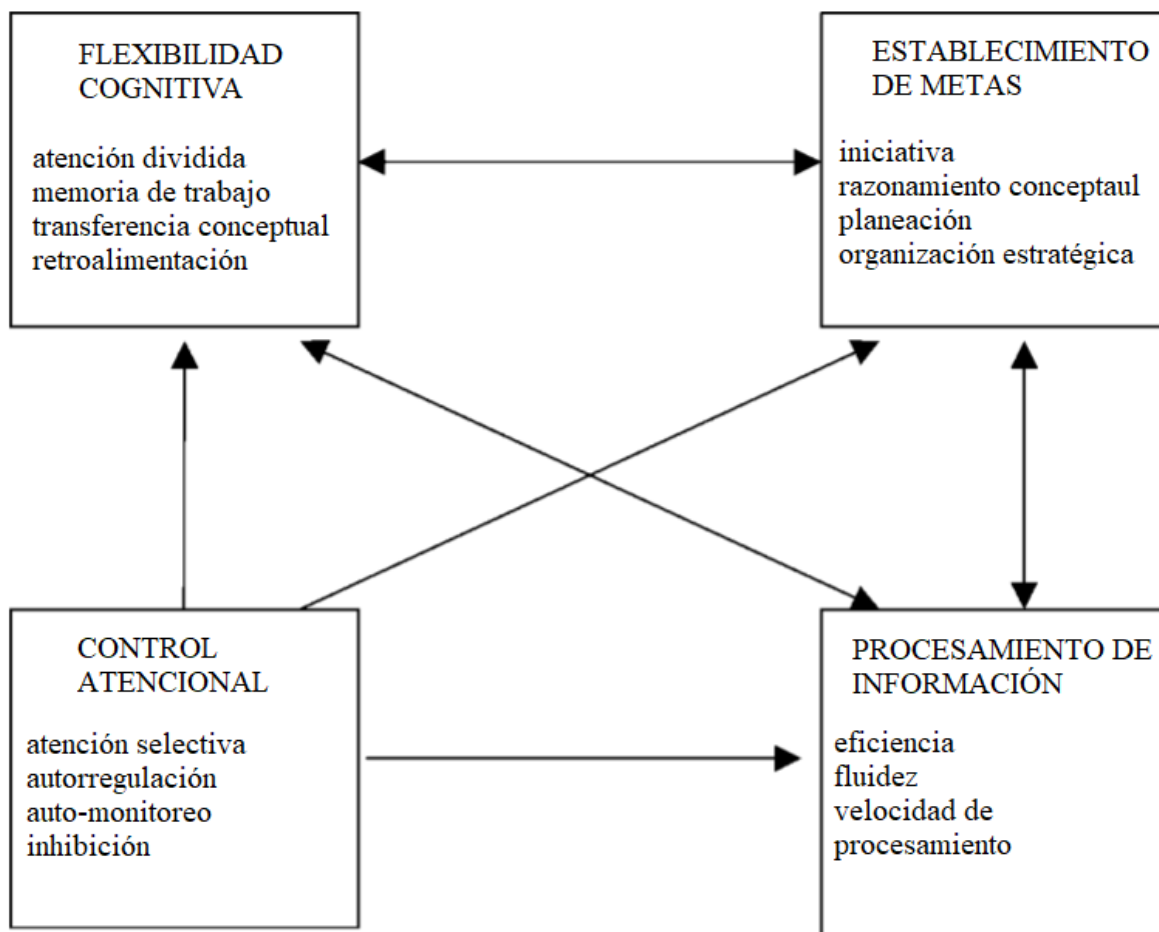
FLEXIBILIDAD COGNITIVA

atención dividida
memoria de trabajo
transferencia conceptual
retroalimentación

ESTABLECIMIENTO DE METAS

iniciativa
razonamiento conceptaul
planeación
organización estratégica

CONTROL ATENCIONAL

atención selectiva
autorregulación
auto-monitoreo
inhibición

PROCESAMIENTO DE INFORMACIÓN

eficiencia
fluidez
velocidad de procesamiento